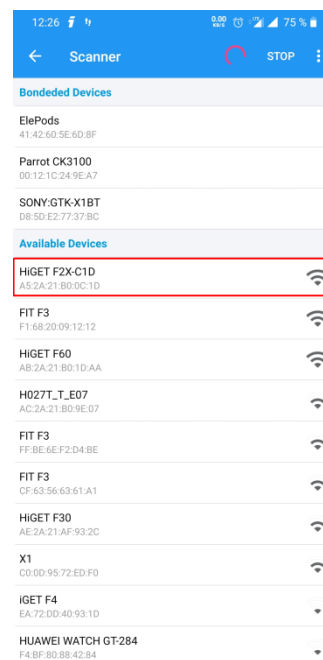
12:26

0.00 KB/S 75 %

Scanner

STOP

Bondeded Devices

ElePods
41:42:60:5E:6D:8F

Parrot CK3100
00:12:1C:24:9E:A7

SONY:GTK-X1BT
D8:5D:E2:77:37:BC

Available Devices

HiGET F2X-C1D
A5:2A:21:B0:0C:1D

FIT F3
F1:68:20:09:12:12

HiGET F60
AB:2A:21:B0:1D:AA

H027T_T_E07
AC:2A:21:B0:9E:07

FIT F3
FF:BE:6E:F2:D4:BE

FIT F3
CF:63:56:63:61:A1

HiGET F30
AE:2A:21:AF:93:2C

X1
C0:0D:95:72:ED:F0

iGET F4
EA:72:DD:40:93:1D

HUAWEI WATCH GT-284
F4:BF:80:88:42:84